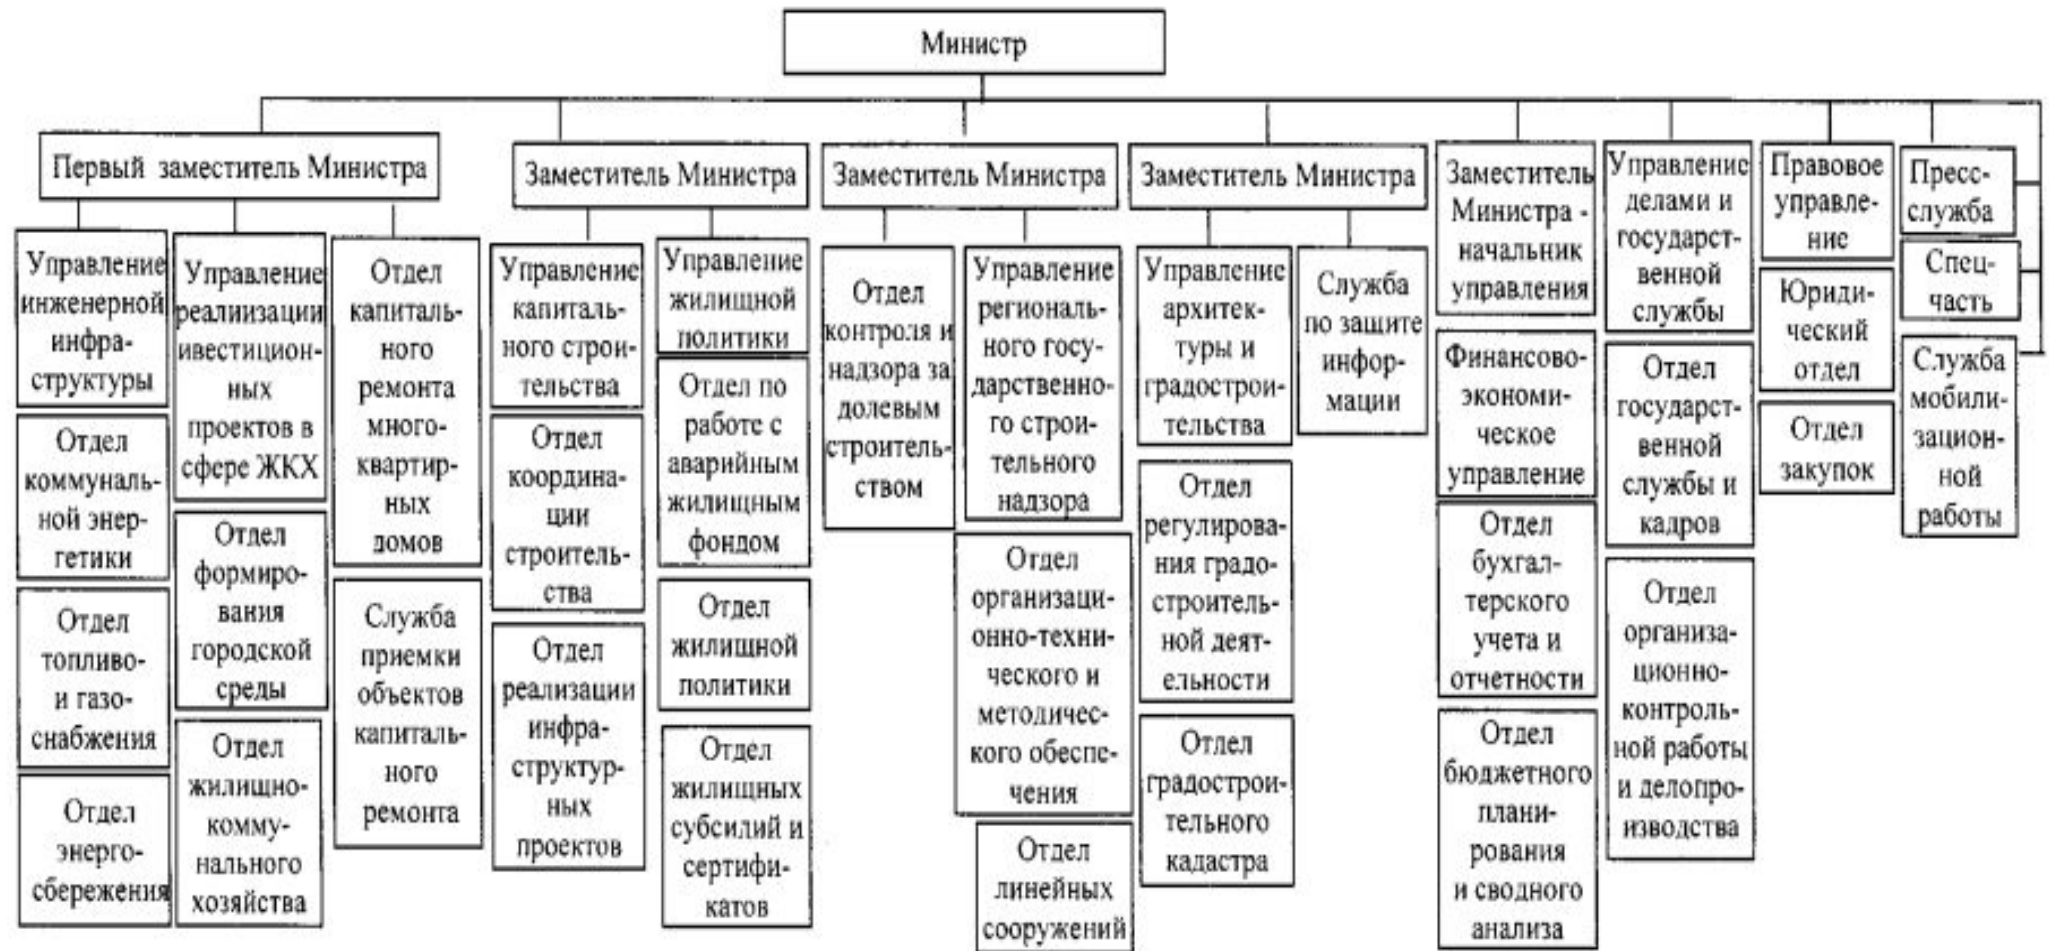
Министр

Первый заместитель Министра

Управление инженерной инфраструктуры

Отдел коммунальной энергетики

Отдел топливо- и газоснабжения

Отдел энергосбережения

Управление реализации ивестиционных проектов в сфере ЖКХ

Отдел формирования городской среды

Отдел жилищно-коммунального хозяйства

Отдел капитального ремонта многоквартирных домов

Служба приемки объектов капитального ремонта

Заместитель Министра

Управление капитального строительства

Отдел координации строительства

Отдел реализации инфраструктурных проектов

Управление жилищной политики

Отдел по работе с аварийным жилищным фондом

Отдел жилищной политики

Отдел жилищных субсилий и сертификатов

Заместитель Министра

Отдел контроля и надзора за долевым строительством

Управление регионального государственного строительного надзора

Отдел организационно-технического и методического обеспечения

Отдел линейных сооружений

Заместитель Министра

Управление архитектуры и градостроительства

Отдел регулирования градостроительной деятельности

Отдел градостроительного кадастра

Служба по защите информации

Заместитель Министра - начальник управления

Финансово-экономическое управление

Отдел бухгалтерского учета и отчетности

Отдел бюджетного планирования и сводного анализа

Управление делами и государственной службы

Отдел государственной службы и кадров

Отдел организационно-контрольной работы и делопроизводства

Правовое управление

Юридический отдел

Отдел закупок

Пресс-служба

Спец-часть

Служба мобилизационной работы